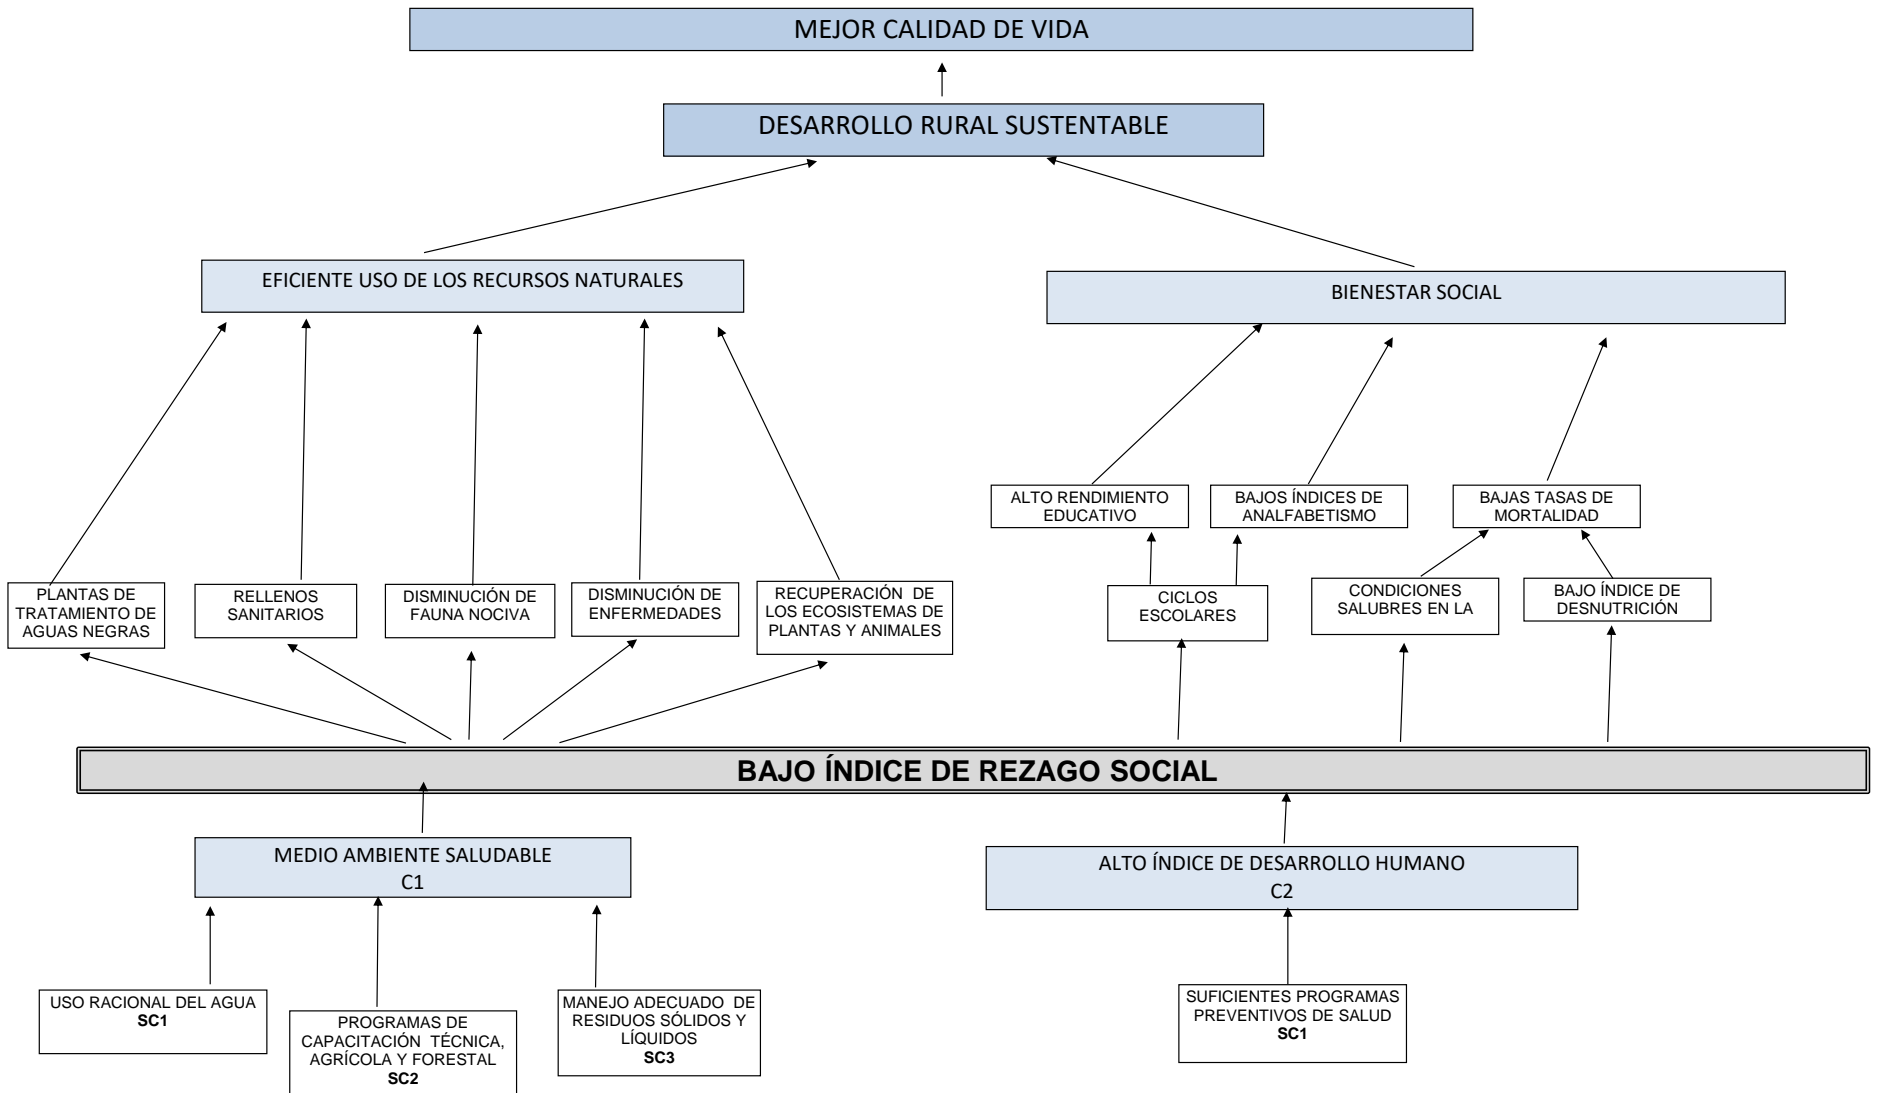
MEJOR CALIDAD DE VIDA

DESARROLLO RURAL SUSTENTABLE

EFICIENTE USO DE LOS RECURSOS NATURALES

BIENESTAR SOCIAL

ALTO RENDIMIENTO EDUCATIVO

BAJOS ÍNDICES DE ANALFABETISMO

BAJAS TASAS DE MORTALIDAD

PLANTAS DE TRATAMIENTO DE AGUAS NEGRAS

RELLENOS SANITARIOS

DISMINUCIÓN DE FAUNA NOCIVA

DISMINUCIÓN DE ENFERMEDADES

RECUPERACIÓN DE LOS ECOSISTEMAS DE PLANTAS Y ANIMALES

CICLOS ESCOLARES

CONDICIONES SALUBRES EN LA

BAJO ÍNDICE DE DESNUTRICIÓN

BAJO ÍNDICE DE REZAGO SOCIAL

MEDIO AMBIENTE SALUDABLE
C1

ALTO ÍNDICE DE DESARROLLO HUMANO
C2

USO RACIONAL DEL AGUA
SC1

PROGRAMAS DE CAPACITACIÓN TÉCNICA, AGRÍCOLA Y FORESTAL
SC2

MANEJO ADECUADO DE RESIDUOS SÓLIDOS Y LÍQUIDOS
SC3

SUFICIENTES PROGRAMAS PREVENTIVOS DE SALUD
SC1